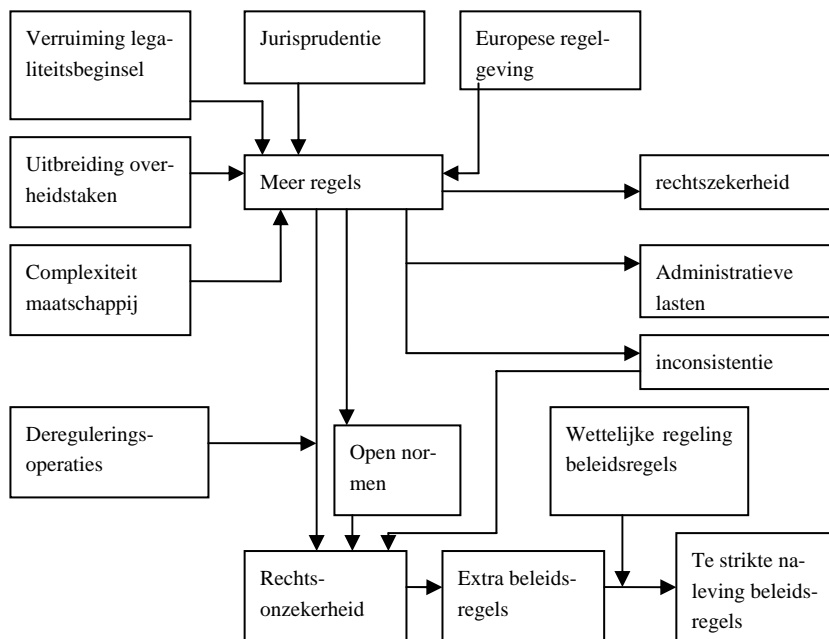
Verruiming legaliteitsbeginsel

Jurisprudentie

Europese regelgeving

Uitbreiding overheidstaken

Meer regels

rechtszekerheid

Complexiteit maatschappij

Administratieve lasten

inconsistentie

Dereguleringsoperaties

Open normen

Wettelijke regeling beleidsregels

Rechtsonzekerheid

Extra beleidsregels

Te strikte naleving beleidsregels